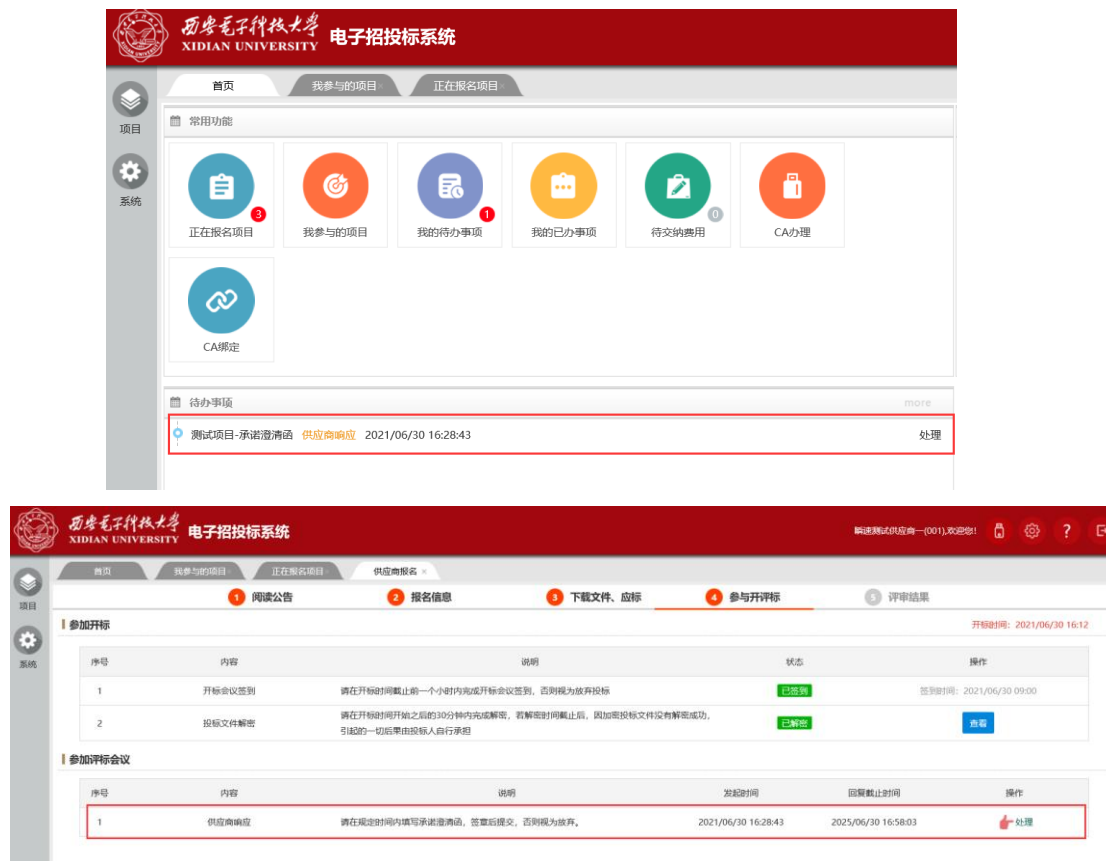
西安电子科技大学 XIDIAN UNIVERSITY 电子招投标系统

项目
系统

首页 我参与的项目 正在报名项目

常用功能

正在报名项目 3
我参与的项目
我的待办事项 1
我的已办事项
待交纳费用 0
CA办理
CA绑定

待办事项 more

测试项目-承诺澄清函 供应商响应 2021/06/30 16:28:43 处理

西安电子科技大学 XIDIAN UNIVERSITY 电子招投标系统

瞬速测试供应商一(001),欢迎您!

项目
系统

首页 我参与的项目 正在报名项目 供应商报名

1 阅读公告 2 报名信息 3 下载文件、应标 4 参与开评标 5 评审结果

参加开标 开标时间：2021/06/30 16:12

| 序号 | 内容 | 说明 | 状态 | 操作 |
|---|---|---|---|---|
| 1 | 开标会议签到 | 请在开标时间截止前一个小时内完成开标会议签到，否则视为放弃投标 | 已签到 | 签到时间：2021/06/30 09:00 |
| 2 | 投标文件解密 | 请在开标时间开始之后的30分钟内完成解密，若解密时间截止后，因加密投标文件没有解密成功，引起的一切后果由投标人自行承担 | 已解密 | 查看 |

参加评标会议

| 序号 | 内容 | 说明 | 发起时间 | 回复截止时间 | 操作 |
|---|---|---|---|---|---|
| 1 | 供应商响应 | 请在规定时间内填写承诺澄清函，签章后提交，否则视为放弃。 | 2021/06/30 16:28:43 | 2025/06/30 16:58:03 | 处理 |